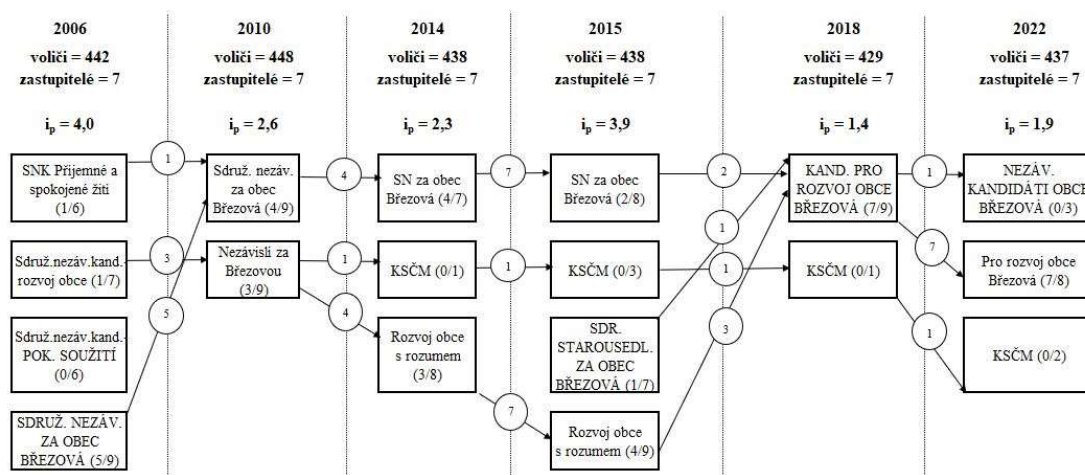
2006
voliči = 442
zastupitelé = 7

$i_p$ = 4,0

SNK Příjemné a spokojené žití (1/6)

Sdruž.nezáv.kand. rozvoj obce (1/7)

Sdruž.nezáv.kand. POK. SOUŽITÍ (0/6)

SDRUŽ. NEZÁV. ZA OBEC BŘEZOVÁ (5/9)

2010
voliči = 448
zastupitelé = 7

$i_p$ = 2,6

Sdruž. nezáv. za obec Březová (4/9)

Nezávislí za Březovou (3/9)

2014
voliči = 438
zastupitelé = 7

$i_p$ = 2,3

SN za obec Březová (4/7)

KSČM (0/1)

Rozvoj obce s rozumem (3/8)

2015
voliči = 438
zastupitelé = 7

$i_p$ = 3,9

SN za obec Březová (2/8)

KSČM (0/3)

SDR. STAROUSEDL. ZA OBEC BŘEZOVÁ (1/7)

Rozvoj obce s rozumem (4/9)

2018
voliči = 429
zastupitelé = 7

$i_p$ = 1,4

KAND. PRO ROZVOJ OBCE BŘEZOVÁ (7/9)

KSČM (0/1)

2022
voliči = 437
zastupitelé = 7

$i_p$ = 1,9

NEZÁV. KANDIDÁTI OBCE BŘEZOVÁ (0/3)

Pro rozvoj obce Březová (7/8)

KSČM (0/2)

1
3
5
4
1
4
7
1
7
2
1
1
3
1
7
1